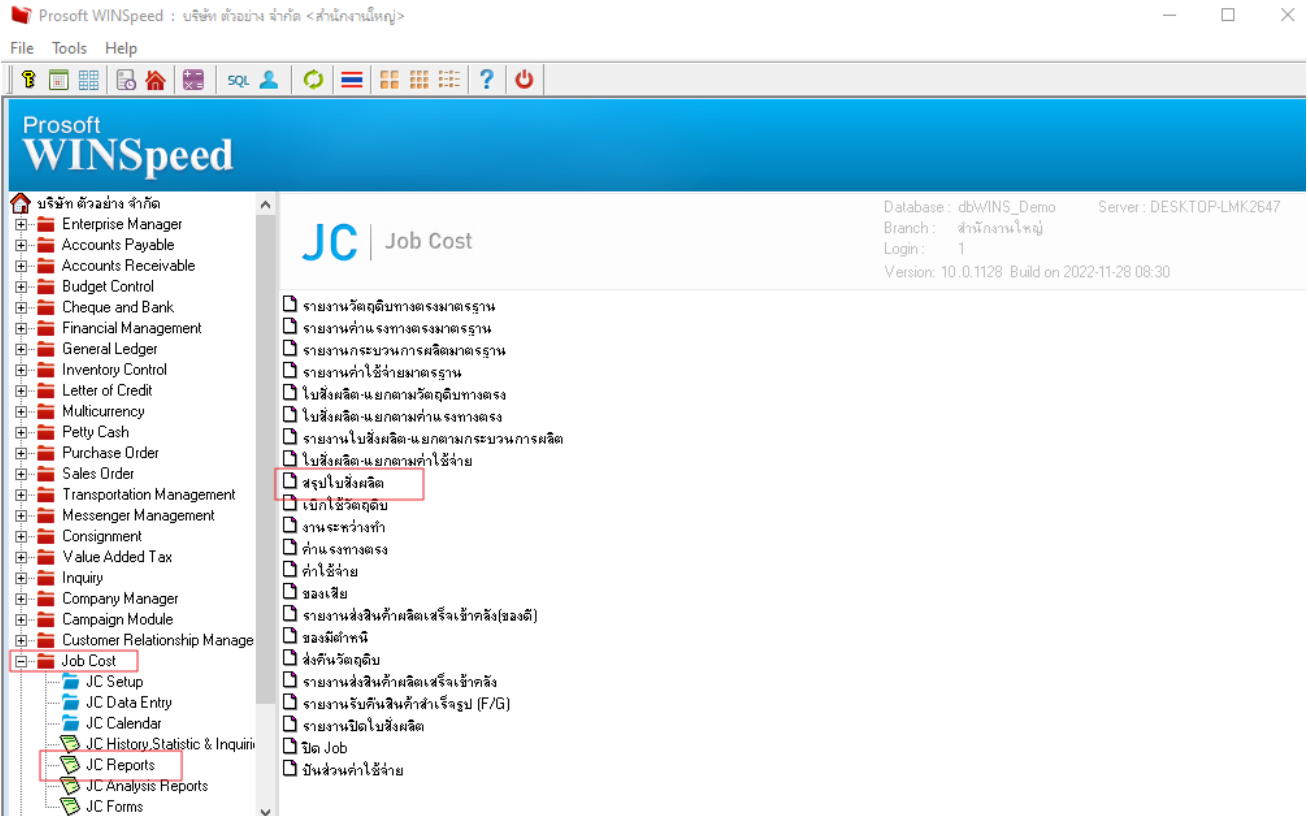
Prosoft WINSpeed : บริษัท ตัวอย่าง จำกัด <สำนักงานใหญ่>

File Tools Help

SQL

Prosoft
WINSpeed

บริษัท ตัวอย่าง จำกัด
Enterprise Manager
Accounts Payable
Accounts Receivable
Budget Control
Cheque and Bank
Financial Management
General Ledger
Inventory Control
Letter of Credit
Multicurrency
Petty Cash
Purchase Order
Sales Order
Transportation Management
Messenger Management
Consignment
Value Added Tax
Inquiry
Company Manager
Campaign Module
Customer Relationship Manage
Job Cost
JC Setup
JC Data Entry
JC Calendar
JC History,Statistic & Inquiri
JC Reports
JC Analysis Reports
JC Forms

JC | Job Cost

Database : dbWINS_Demo Server : DESKTOP-LMK2647
Branch : สำนักงานใหญ่
Login : 1
Version: 10.0.1128 Build on 2022-11-28 08:30

รายงานวัตถุดิบทางตรงมาตรฐาน
รายงานค่าแรงทางตรงมาตรฐาน
รายงานกระบวนการผลิตมาตรฐาน
รายงานค่าใช้จ่ายมาตรฐาน
ใบสั่งผลิต-แยกตามวัตถุดิบทางตรง
ใบสั่งผลิต-แยกตามค่าแรงทางตรง
รายงานใบสั่งผลิต-แยกตามกระบวนการผลิต
ใบสั่งผลิต-แยกตามค่าใช้จ่าย
สรุปใบสั่งผลิต
เบิกใช้วัตถุดิบ
งานระหว่างทำ
ค่าแรงทางตรง
ค่าใช้จ่าย
ของเสีย
รายงานส่งสินค้าผลิตเสร็จเข้าคลัง(ของดี)
ของมีตำหนิ
ส่งคืนวัตถุดิบ
รายงานส่งสินค้าผลิตเสร็จเข้าคลัง
รายงานรับคืนสินค้าสำเร็จรูป (F/G)
รายงานปิดใบสั่งผลิต
ปิด Job
ปันส่วนค่าใช้จ่าย